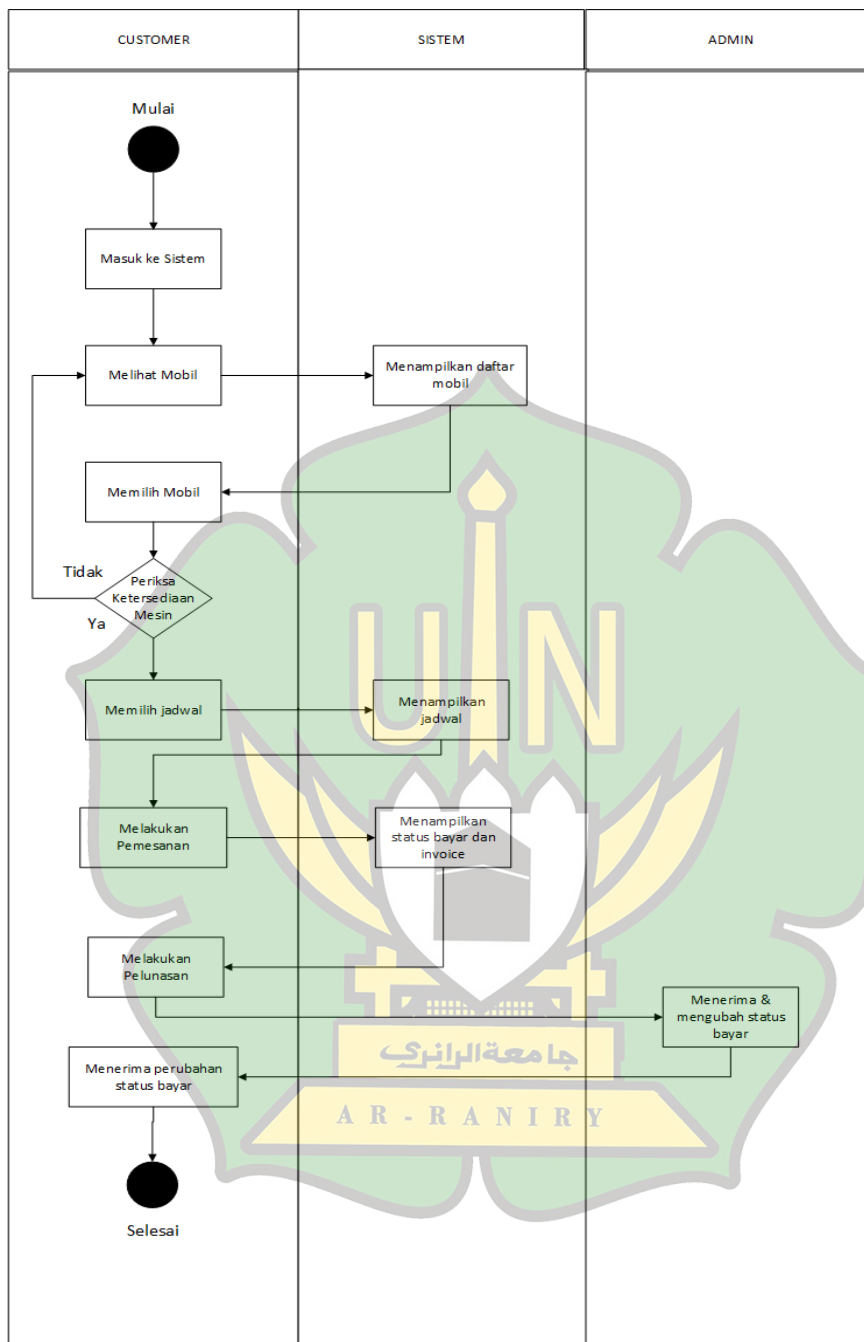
CUSTOMER

SISTEM

ADMIN

Mulai

Masuk ke Sistem

Melihat Mobil

Menampilkan daftar mobil

Memilih Mobil

Tidak

Periksa Ketersediaan Mesin

Ya

Memilih jadwal

Menampilkan jadwal

Melakukan Pemesanan

Menampilkan status bayar dan invoice

Melakukan Pelunasan

Menerima & mengubah status bayar

Menerima perubahan status bayar

Selesai

UIN

جامعةالرانري

AR-RANIRY